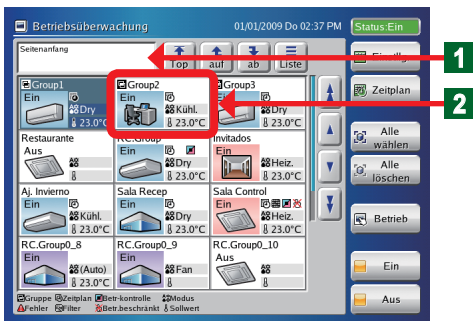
Betriebsüberwachung 01/01/2009 Do 02:37 PM Status:Ein

Seitenanfang

Top auf ab Liste

Einzlg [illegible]

Zeitplan

Alle wählen

Alle löschen

Betrieb

Ein

Aus

1

2

| Group1 | Group2 | Group3 |
|---|---|---|
| Ein Dry 23.0°C | Ein Kühl. 23.0°C | Ein Dry 23.0°C |

| Restaurante | RC.Group | Invitados |
|---|---|---|
| Aus | Ein Dry 23.0°C | Ein Heiz. 23.0°C |

| Aj. Invierno | Sala Recep | Sala Control |
|---|---|---|
| Ein Kühl. 23.0°C | Ein Dry 23.0°C | Ein Heiz. 23.0°C |

| RC.Group0_8 | RC.Group0_9 | RC.Group0_10 |
|---|---|---|
| Ein (Auto) 23.0°C | Ein Fan 23.0°C | Aus |

Gruppe Zeitplan Betr-kontrolle Modus
Fehler Filter Betr.beschränkt Sollwert